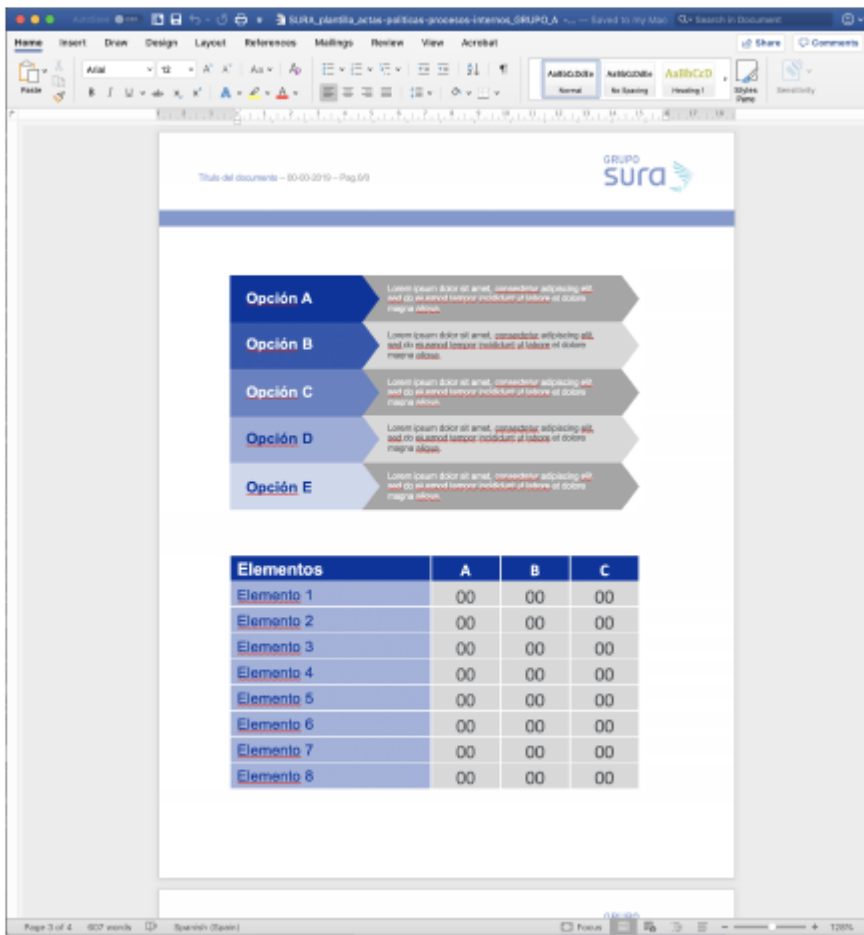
AutoSave SURA_plantilla_actas-politicas-procesos-internos_GRUPO_A... — Saved to my Mac Search in Document

Home Insert Draw Design Layout References Mailings Review View Acrobat Share Comments

Paste Arial 12 AaBbCcDdEe Normal AaBbCcDdEe No Spacing AaBbCcD Heading 1 Styles Pane Sensitivity

Título del documento – 00-00-2019 – Pag.0/0

GRUPO sura

Opción A Lorem ipsum dolor sit amet, consectetur adipiscing elit, sed do eiusmod tempor incididunt ut labore et dolore magna aliqua.

Opción B Lorem ipsum dolor sit amet, consectetur adipiscing elit, sed do eiusmod tempor incididunt ut labore et dolore magna aliqua.

Opción C Lorem ipsum dolor sit amet, consectetur adipiscing elit, sed do eiusmod tempor incididunt ut labore et dolore magna aliqua.

Opción D Lorem ipsum dolor sit amet, consectetur adipiscing elit, sed do eiusmod tempor incididunt ut labore et dolore magna aliqua.

Opción E Lorem ipsum dolor sit amet, consectetur adipiscing elit, sed do eiusmod tempor incididunt ut labore et dolore magna aliqua.

| Elementos | A | B | C |
|---|---|---|---|
| Elemento 1 | 00 | 00 | 00 |
| Elemento 2 | 00 | 00 | 00 |
| Elemento 3 | 00 | 00 | 00 |
| Elemento 4 | 00 | 00 | 00 |
| Elemento 5 | 00 | 00 | 00 |
| Elemento 6 | 00 | 00 | 00 |
| Elemento 7 | 00 | 00 | 00 |
| Elemento 8 | 00 | 00 | 00 |

GRUPO

Page 3 of 4 607 words Spanish (Spain) Focus 126%